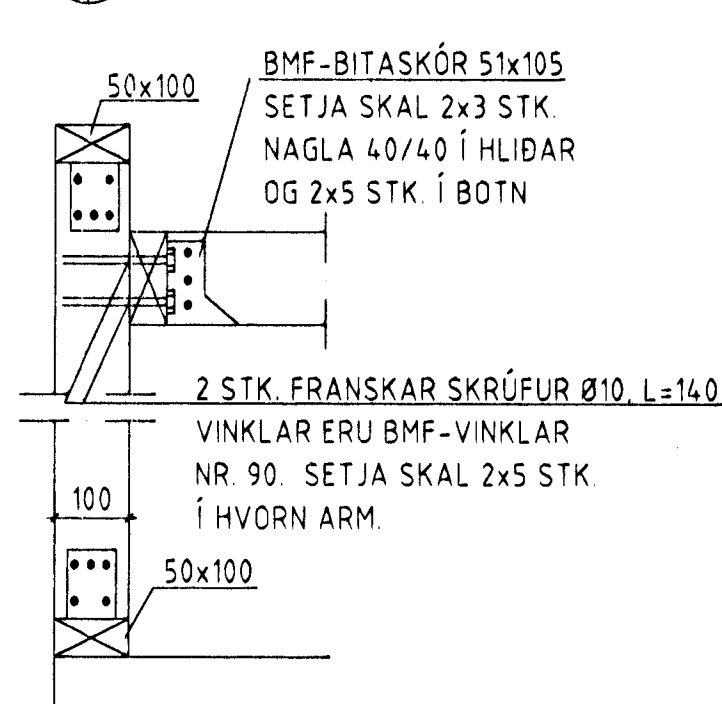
50x100

BMF-BITASKÓR 51x105
SETJA SKAL 2x3 STK.
NAGLA 40/40 Í HLIÐAR
OG 2x5 STK. Í BOTN

2 STK. FRANSKAR SKRÚFUR Ø10, L=140
VINKLAR ERU BMF-VINKLAR
NR. 90. SETJA SKAL 2x5 STK.
Í HVORN ARM.

100

50x100